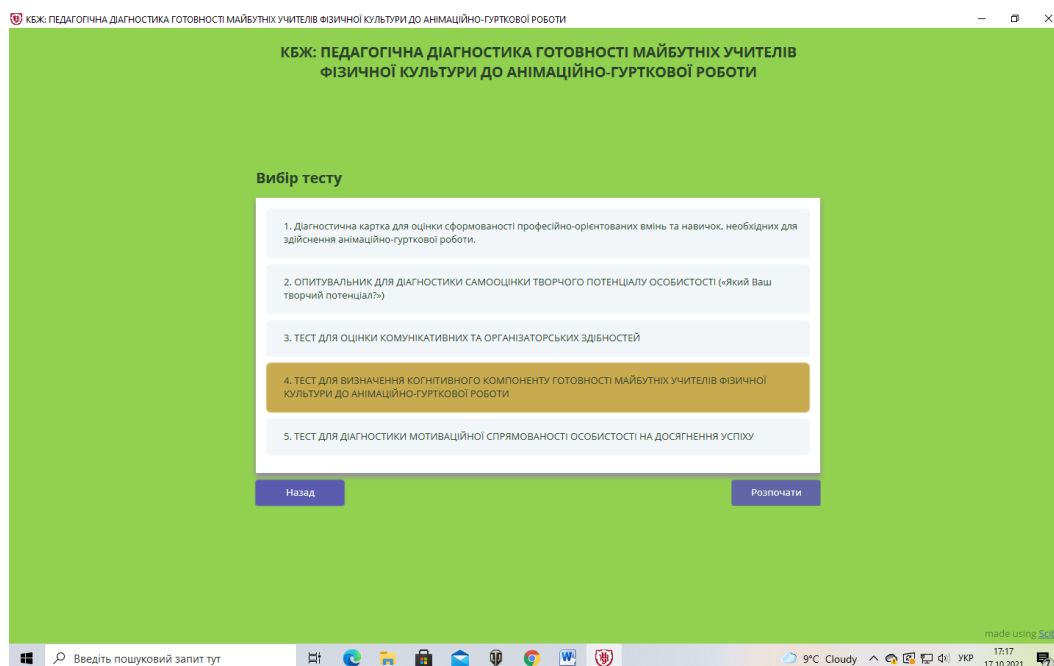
КБЖ: ПЕДАГОГІЧНА ДІАГНОСТИКА ГОТОВНОСТІ МАЙБУТНІХ УЧИТЕЛІВ ФІЗИЧНОЇ КУЛЬТУРИ ДО АНІМАЦІЙНО-ГУРТКОВОЇ РОБОТИ

КБЖ: ПЕДАГОГІЧНА ДІАГНОСТИКА ГОТОВНОСТІ МАЙБУТНІХ УЧИТЕЛІВ ФІЗИЧНОЇ КУЛЬТУРИ ДО АНІМАЦІЙНО-ГУРТКОВОЇ РОБОТИ

Вибір тесту

1. Діагностична картка для оцінки сформованості професійно-орієнтованих вмінь та навичок, необхідних для здійснення анімаційно-гурткової роботи.

2. ОПИТУВАЛЬНИК ДЛЯ ДІАГНОСТИКИ САМООЦІНКИ ТВОРЧОГО ПОТЕНЦІАЛУ ОСОБИСТОСТІ («Який Ваш творчий потенціал?»)

3. ТЕСТ ДЛЯ ОЦІНКИ КОМУНІКАТИВНИХ ТА ОРГАНІЗАТОРСЬКИХ ЗДІБНОСТЕЙ

4. ТЕСТ ДЛЯ ВИЗНАЧЕННЯ КОГНІТИВНОГО КОМПОНЕНТУ ГОТОВНОСТІ МАЙБУТНІХ УЧИТЕЛІВ ФІЗИЧНОЇ КУЛЬТУРИ ДО АНІМАЦІЙНО-ГУРТКОВОЇ РОБОТИ

5. ТЕСТ ДЛЯ ДІАГНОСТИКИ МОТИВАЦІЙНОЇ СПРЯМОВАНОСТІ ОСОБИСТОСТІ НА ДОСЯГНЕННЯ УСПІХУ

Назад

Розпочати

made using Scit

Введіть пошуковий запит тут

9°C Cloudy

УКР

17:17
17.10.2021